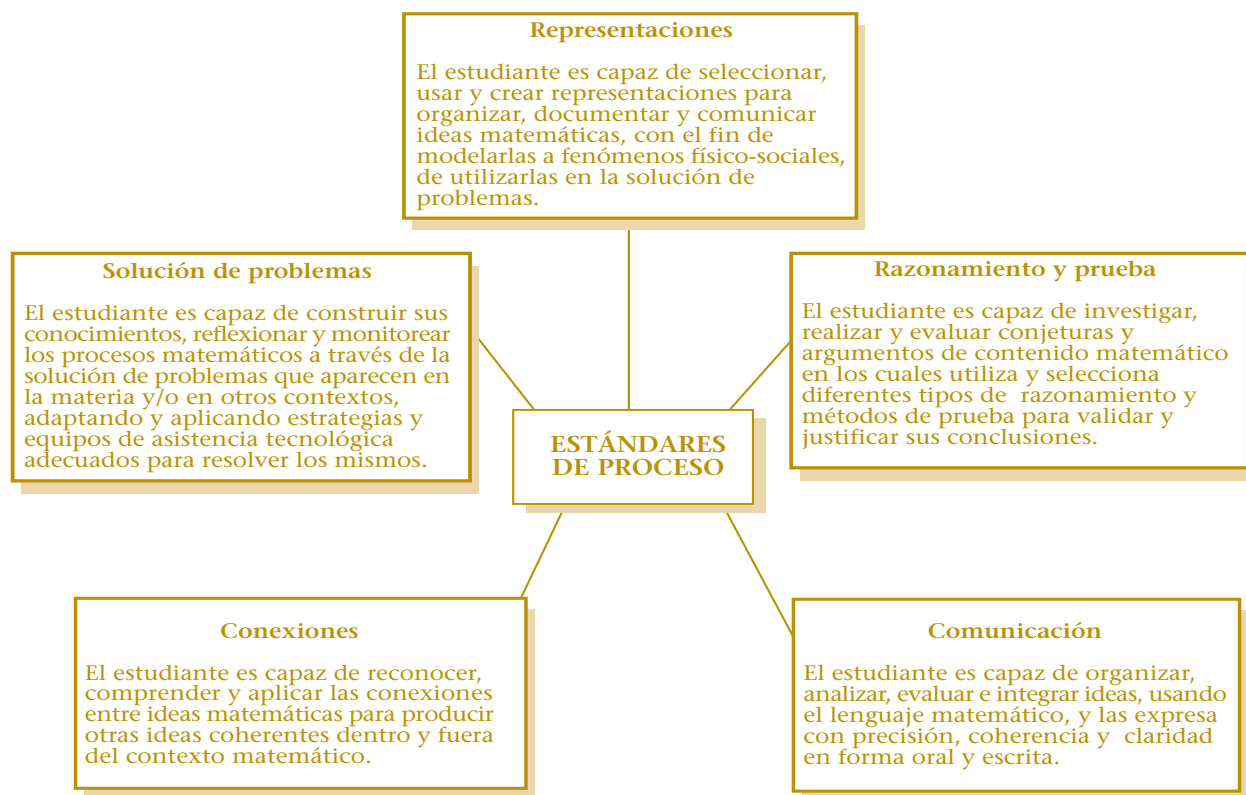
Representaciones

El estudiante es capaz de seleccionar, usar y crear representaciones para organizar, documentar y comunicar ideas matemáticas, con el fin de modelarlas a fenómenos físico-sociales, de utilizarlas en la solución de problemas.

Solución de problemas

El estudiante es capaz de construir sus conocimientos, reflexionar y monitorear los procesos matemáticos a través de la solución de problemas que aparecen en la materia y/o en otros contextos, adaptando y aplicando estrategias y equipos de asistencia tecnológica adecuados para resolver los mismos.

ESTÁNDARES DE PROCESO

Razonamiento y prueba

El estudiante es capaz de investigar, realizar y evaluar conjeturas y argumentos de contenido matemático en los cuales utiliza y selecciona diferentes tipos de razonamiento y métodos de prueba para validar y justificar sus conclusiones.

Conexiones

El estudiante es capaz de reconocer, comprender y aplicar las conexiones entre ideas matemáticas para producir otras ideas coherentes dentro y fuera del contexto matemático.

Comunicación

El estudiante es capaz de organizar, analizar, evaluar e integrar ideas, usando el lenguaje matemático, y las expresa con precisión, coherencia y claridad en forma oral y escrita.